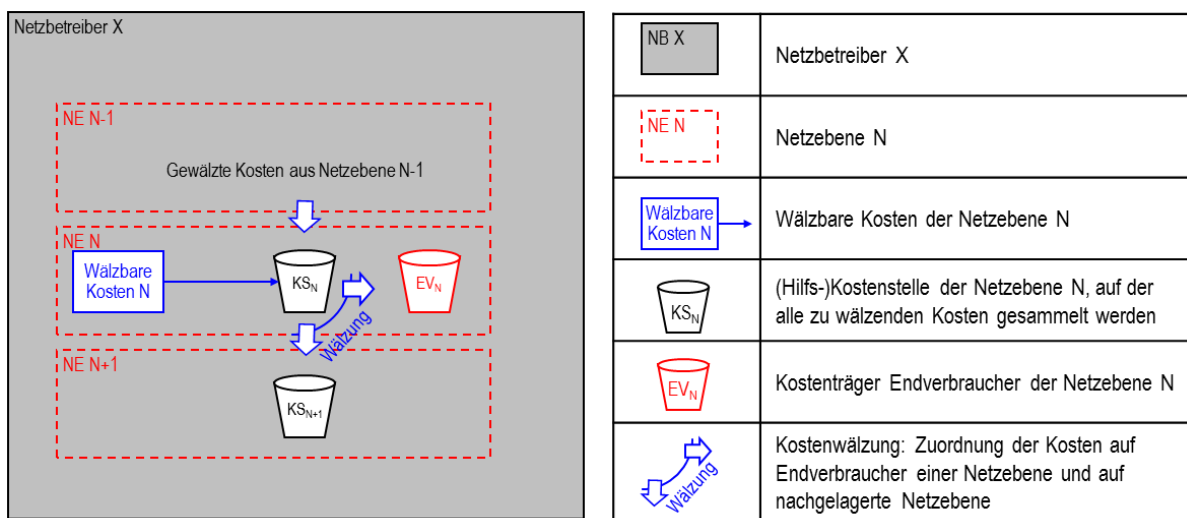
Netzbetreiber X

NE N-1

Gewälzte Kosten aus Netzebene N-1

NE N

Wälzbare Kosten N

$KS_N$

$EV_N$

Wälzung

NE N+1

$KS_{N+1}$

| | |
|---|---|
| NB X | Netzbetreiber X |
| NE N | Netzebene N |
| Wälzbare Kosten N | Wälzbare Kosten der Netzebene N |
| $KS_N$ | (Hilfs-)Kostenstelle der Netzebene N, auf der alle zu wälzenden Kosten gesammelt werden |
| $EV_N$ | Kostenträger Endverbraucher der Netzebene N |
| Wälzung | Kostenwälzung: Zuordnung der Kosten auf Endverbraucher einer Netzebene und auf nachgelagerte Netzebene |